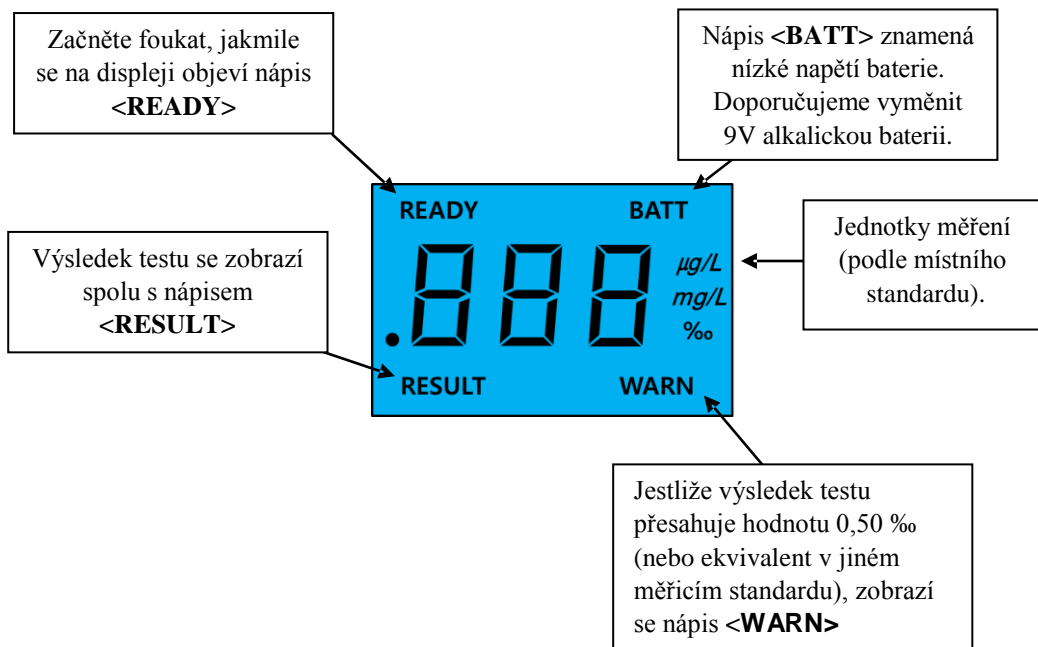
Začněte foukat, jakmile se na displeji objeví nápis <READY>

Nápis <BATT> znamená nízké napětí baterie. Doporučujeme vyměnit 9V alkalickou baterii.

READY

BATT

Výsledek testu se zobrazí spolu s nápisem <RESULT>

.888

µg/L
mg/L
‰

Jednotky měření (podle místního standardu).

RESULT

WARN

Jestliže výsledek testu přesahuje hodnotu 0,50 ‰ (nebo ekvivalent v jiném měřicím standardu), zobrazí se nápis <WARN>